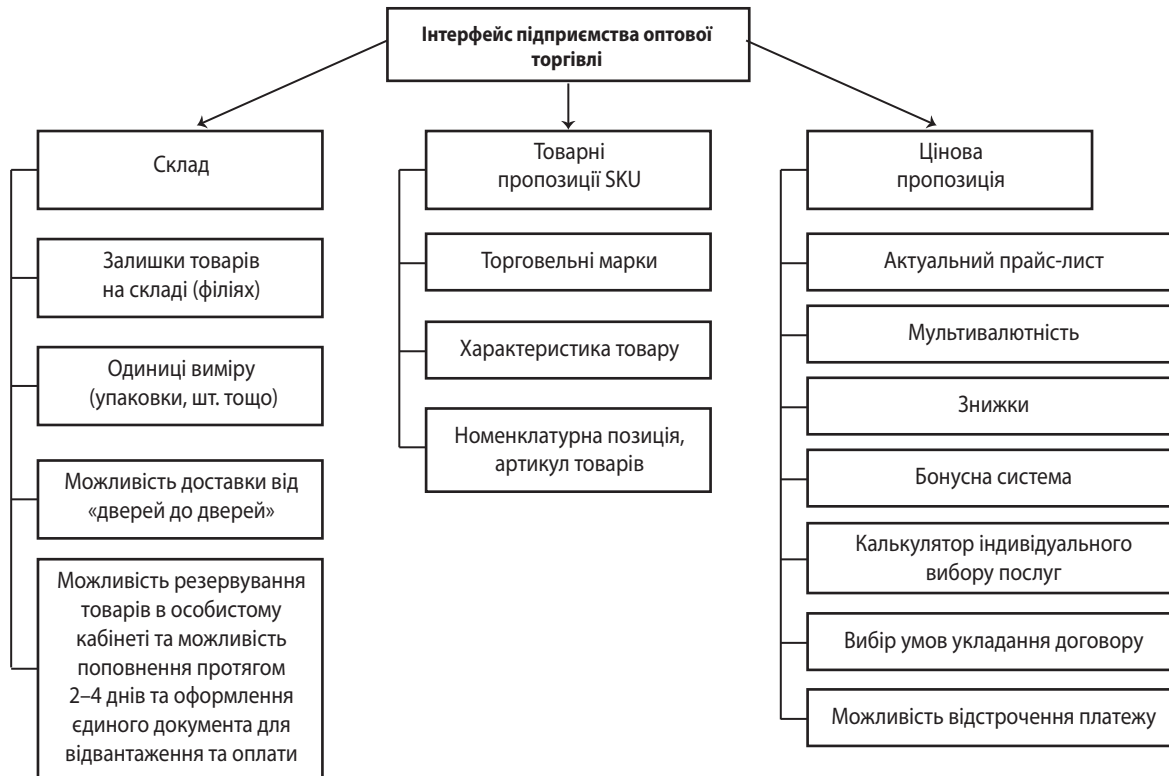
Інтерфейс підприємства оптової торгівлі

Склад

Залишки товарів на складі (філіях)

Одиниці виміру (упаковки, шт. тощо)

Можливість доставки від «дверей до дверей»

Можливість резервування товарів в особистому кабінеті та можливість поповнення протягом 2–4 днів та оформлення єдиного документа для відвантаження та оплати

Товарні пропозиції SKU

Торговельні марки

Характеристика товару

Номенклатурна позиція, артикул товарів

Цінова пропозиція

Актуальний прайс-лист

Мультивалютність

Знижки

Бонусна система

Калькулятор індивідуального вибору послуг

Вибір умов укладання договору

Можливість відстрочення платежу